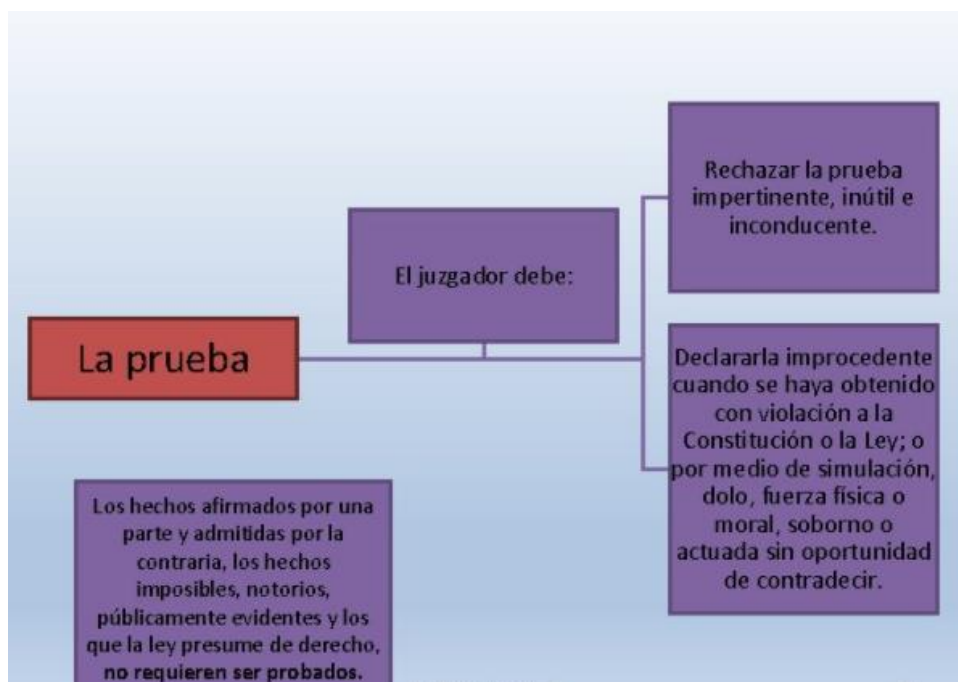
La prueba

El juzgador debe:

Rechazar la prueba impertinente, inútil e inconducente.

Declararla improcedente cuando se haya obtenido con violación a la Constitución o la Ley; o por medio de simulación, dolo, fuerza física o moral, soborno o actuada sin oportunidad de contradecir.

Los hechos afirmados por una parte y admitidas por la contraria, los hechos imposibles, notorios, públicamente evidentes y los que la ley presume de derecho, no requieren ser probados.